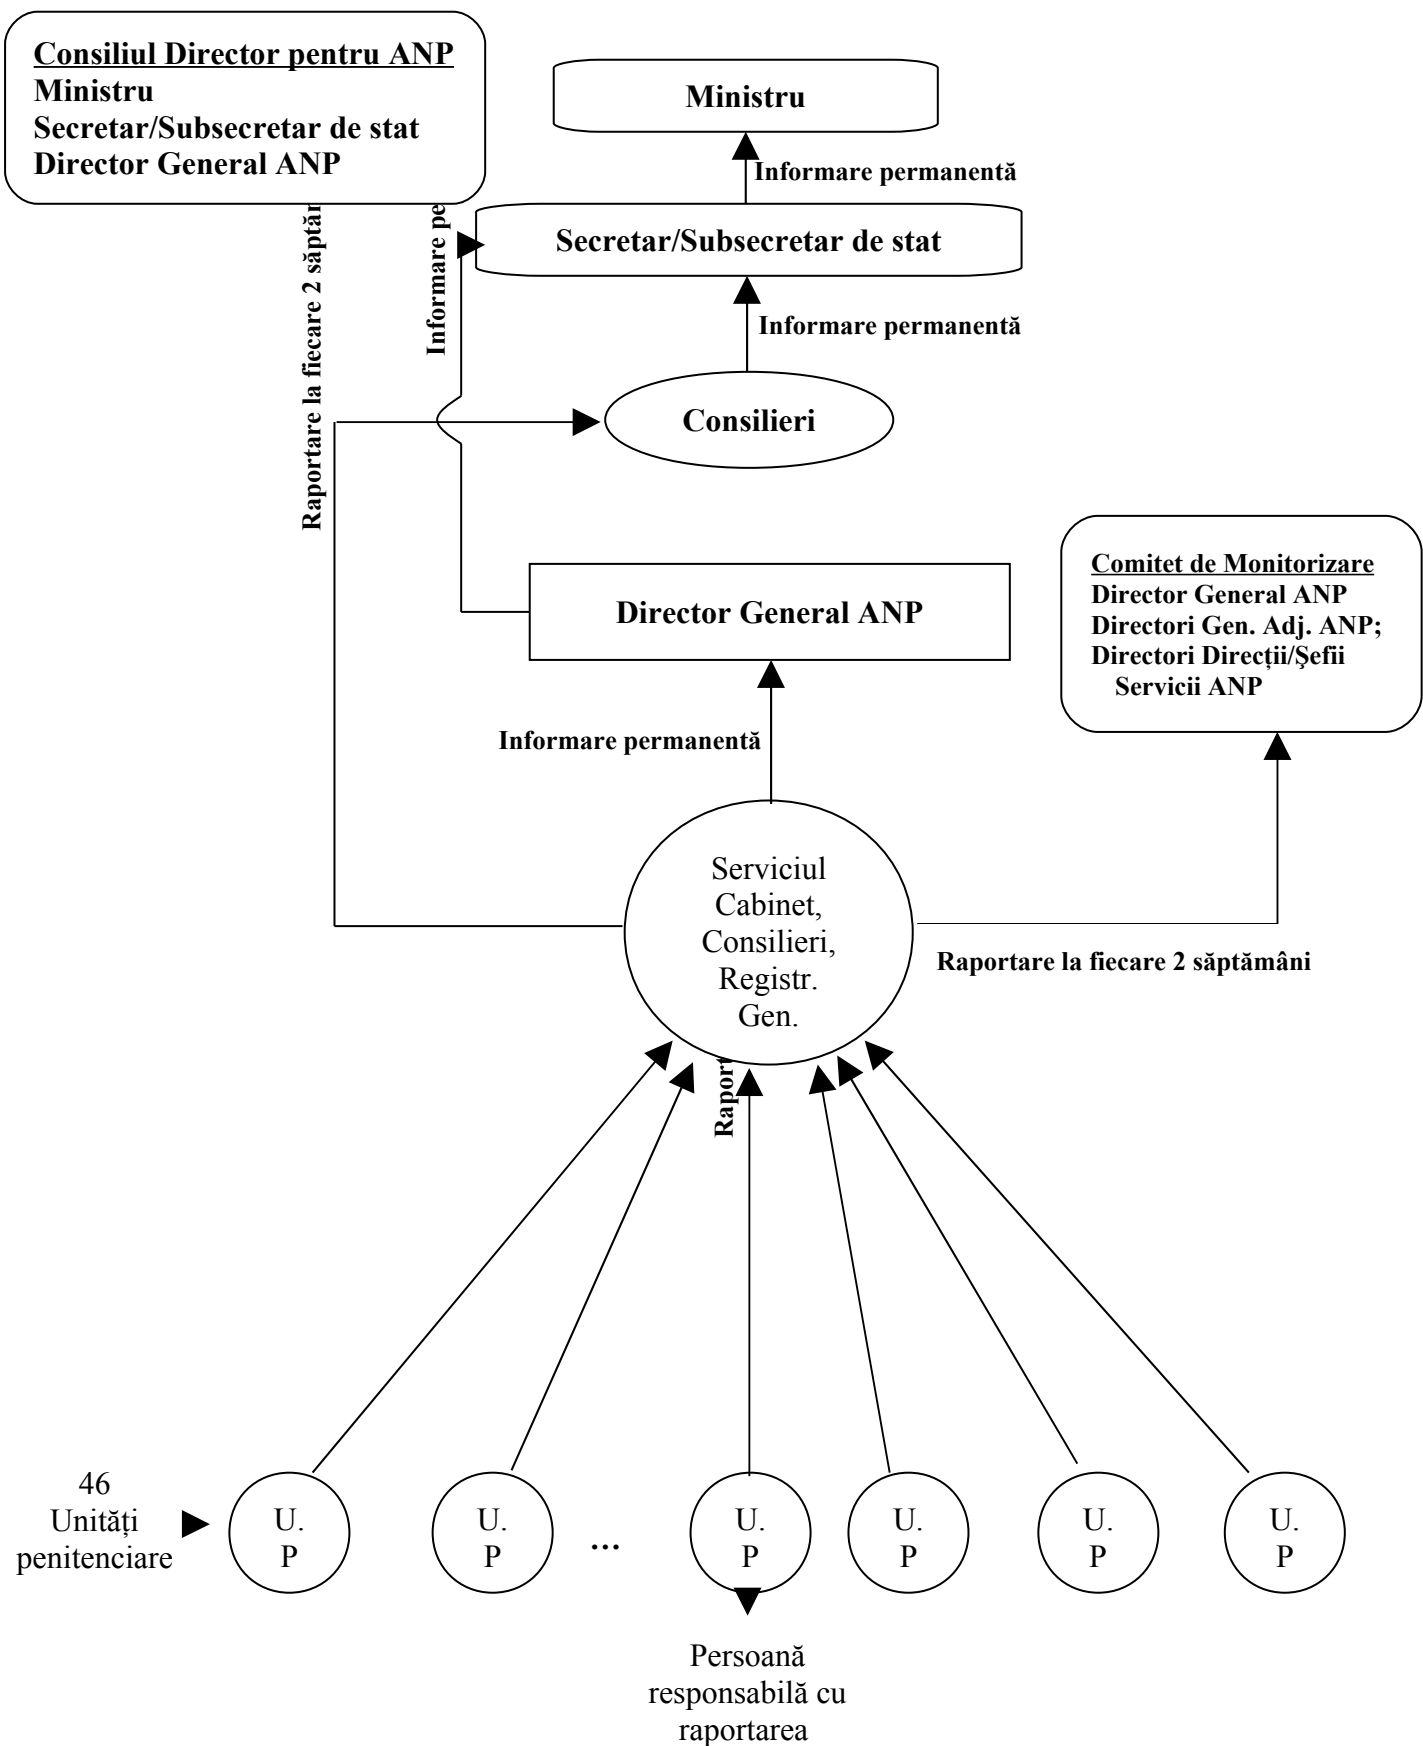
Consiliul Director pentru ANP
Ministru
Secretar/Subsecretar de stat
Director General ANP

Ministru

Informare permanentă

Secretar/Subsecretar de stat

Informare permanentă

Raportare la fiecare 2 săptăm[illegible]

Informare pe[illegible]

Consilieri

Comitet de Monitorizare
Director General ANP
Directori Gen. Adj. ANP;
Directori Direcţii/Şefii Servicii ANP

Director General ANP

Informare permanentă

Serviciul Cabinet, Consilieri, Registr. Gen.

Raportare la fiecare 2 săptămâni

Rapor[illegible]

46 Unităţi penitenciare

U. P

U. P

...

U. P

U. P

U. P

U. P

Persoană responsabilă cu raportarea